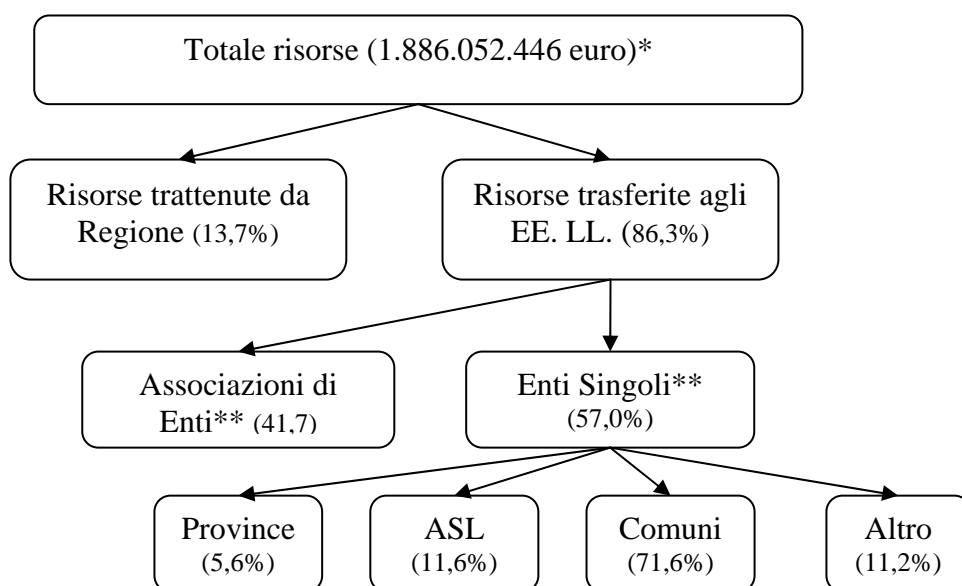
Totale risorse (1.886.052.446 euro)*

Risorse trattenute da Regione (13,7%)

Risorse trasferite agli EE. LL. (86,3%)

Associazioni di Enti** (41,7)

Enti Singoli** (57,0%)

Province (5,6%)

ASL (11,6%)

Comuni (71,6%)

Altro (11,2%)